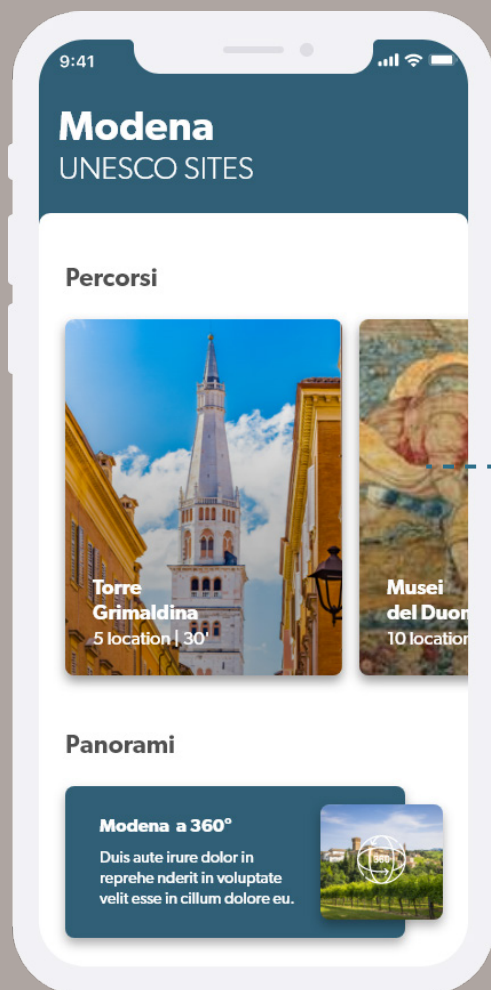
9:41

Modena
UNESCO SITES

Percorsi

Torre Grimaldina
5 location | 30'

Musei del Duon
10 locatio

Panorami

Modena a 360°
Duis aute irure dolor in reprehe nderit in voluptate velit esse in cillum dolore eu.

360